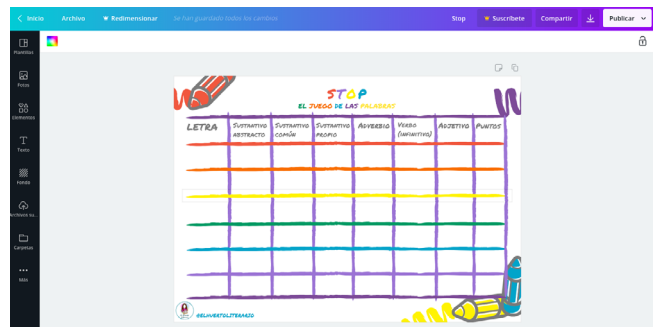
Inicio Archivo Redimensionar Se han guardado todos los cambios Stop Suscríbete Compartir Publicar

Plantillas
Fotos
Elementos
Texto
Fondo
Archivos su...
Carpetas
Más

STOP
EL JUEGO DE LAS PALABRAS

| LETRA | SUSTANTIVO ABSTRACTO | SUSTANTIVO COMÚN | SUSTANTIVO PROPIO | ADVERBIO | VERBO (INFINITIVO) | ADJETIVO | PUNTOS |
|---|---|---|---|---|---|---|---|
| | | | | | | | |
| | | | | | | | |
| | | | | | | | |
| | | | | | | | |
| | | | | | | | |
| | | | | | | | |
| | | | | | | | |

@ELHUERTOLITERARIO